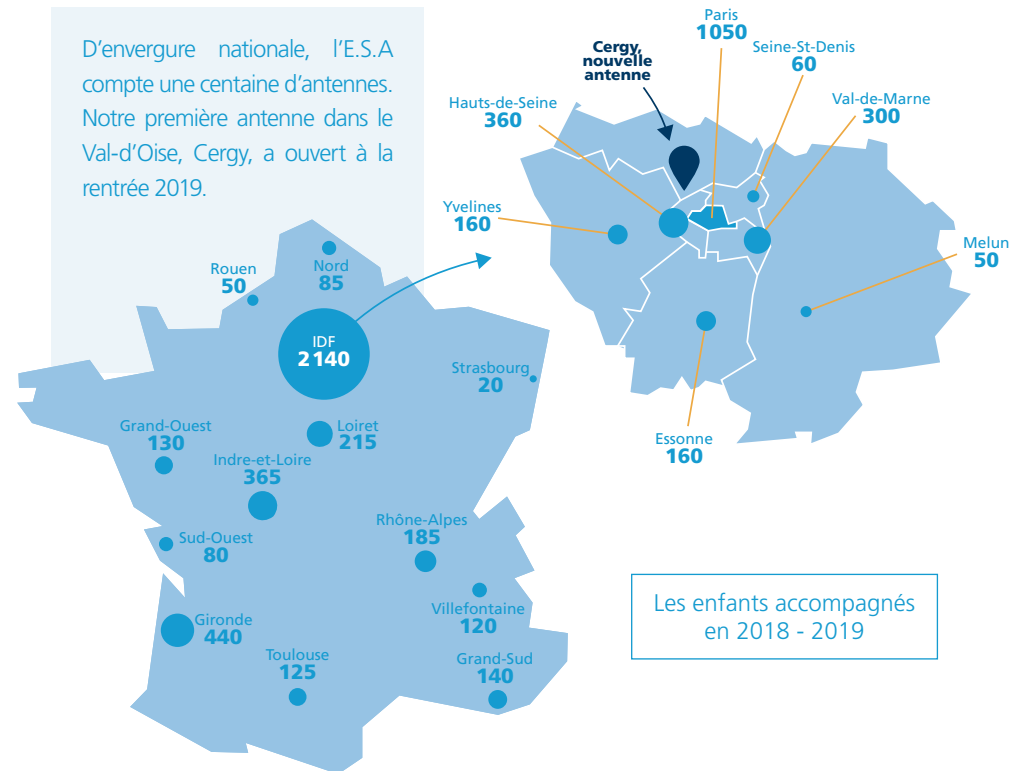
D'envergure nationale, l'E.S.A compte une centaine d'antennes. Notre première antenne dans le Val-d'Oise, Cergy, a ouvert à la rentrée 2019.

Rouen
50

Nord
85

IDF
2 140

Strasbourg
20

Grand-Ouest
130

Loiret
215

Indre-et-Loire
365

Rhône-Alpes
185

Sud-Ouest
80

Gironde
440

Villefontaine
120

Toulouse
125

Grand-Sud
140

Cergy, nouvelle antenne

Paris
1050

Seine-St-Denis
60

Hauts-de-Seine
360

Val-de-Marne
300

Yvelines
160

Melun
50

Essonne
160

Les enfants accompagnés en 2018 - 2019